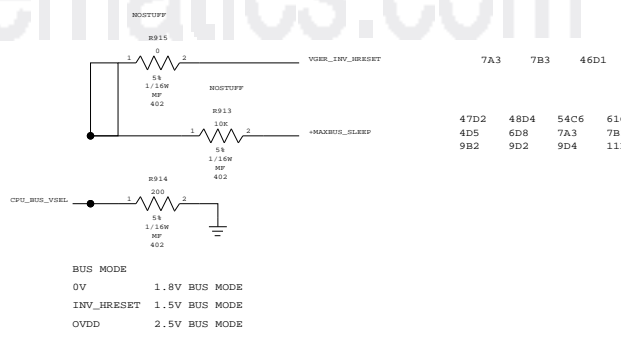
NOSTUFF

R915
0
1 2
5%
1/16W
MF
402

VGER_INV_HRESET

7A3 7B3 46D1

NOSTUFF

R913
10K
1 2
5%
1/16W
MF
402

=MAXBUS_SLEEP

47D2 48D4 54C6 61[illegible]
4D5 6D8 7A3 7B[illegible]
9B2 9D2 9D4 11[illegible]

CPU_BUS_VSEL

R914
200
1 2
5%
1/16W
MF
402

BUS MODE
0V 1.8V BUS MODE
INV_HRESET 1.5V BUS MODE
OVDD 2.5V BUS MODE